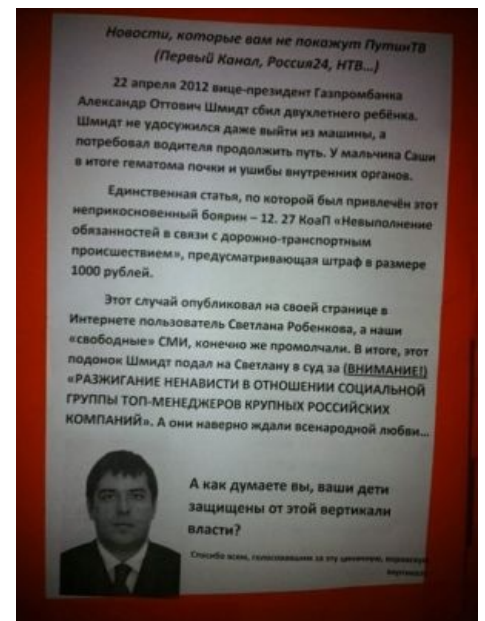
Новости, которые вам не покажут ПутинТВ
(Первый Канал, Россия24, НТВ...)

22 апреля 2012 вице-президент Газпромбанка Александр Оттович Шмидт сбил двухлетнего ребёнка. Шмидт не удосужился даже выйти из машины, а потребовал водителя продолжить путь. У мальчика Саши в итоге гематома почки и ушибы внутренних органов.

Единственная статья, по которой был привлечён этот неприкосновенный боярин – 12. 27 КоАП «Невыполнение обязанностей в связи с дорожно-транспортным происшествием», предусматривающая штраф в размере 1000 рублей.

Этот случай опубликовал на своей странице в Интернете пользователь Светлана Робенкова, а наши «свободные» СМИ, конечно же промолчали. В итоге, этот подонок Шмидт подал на Светлану в суд за (ВНИМАНИЕ!) «РАЗЖИГАНИЕ НЕНАВИСТИ В ОТНОШЕНИИ СОЦИАЛЬНОЙ ГРУППЫ ТОП-МЕНЕДЖЕРОВ КРУПНЫХ РОССИЙСКИХ КОМПАНИЙ». А они наверно ждали всенародной любви...

А как думаете вы, ваши дети защищены от этой вертикали власти?

Спасибо всем, голосовавшим за эту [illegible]